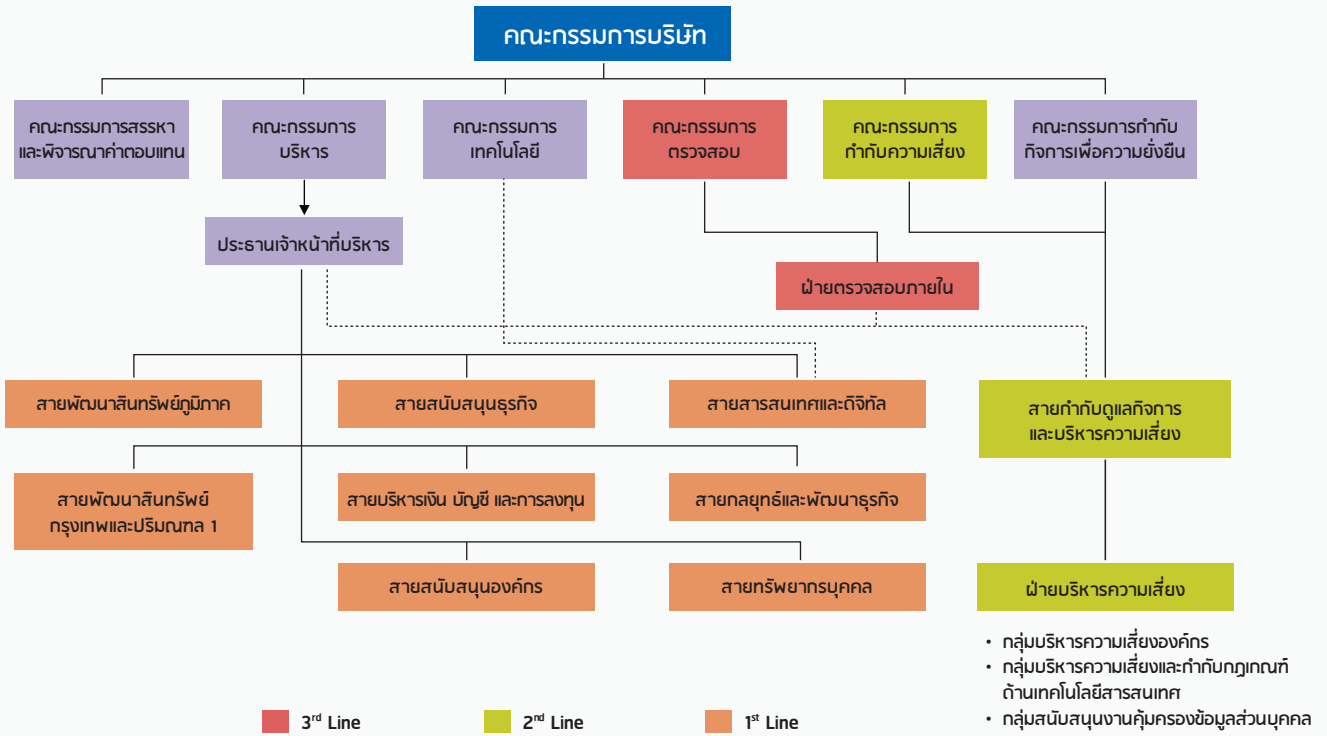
คณะกรรมการบริษัท

คณะกรรมการสรรหาและพิจารณาค่าตอบแทน

คณะกรรมการบริหาร

คณะกรรมการเทคโนโลยี

คณะกรรมการตรวจสอบ

คณะกรรมการกำกับความเสี่ยง

คณะกรรมการกำกับกิจการเพื่อความยั่งยืน

ประธานเจ้าหน้าที่บริหาร

ฝ่ายตรวจสอบภายใน

สายพัฒนาสินทรัพย์ภูมิภาค

สายสนับสนุนธุรกิจ

สายสารสนเทศและดิจิทัล

สายกำกับดูแลกิจการและบริหารความเสี่ยง

สายพัฒนาสินทรัพย์กรุงเทพและปริมณฑล 1

สายบริหารเงิน บัญชี และการลงทุน

สายกลยุทธ์และพัฒนาธุรกิจ

สายสนับสนุนองค์กร

สายทรัพยากรบุคคล

ฝ่ายบริหารความเสี่ยง

• กลุ่มบริหารความเสี่ยงองค์กร
• กลุ่มบริหารความเสี่ยงและกำกับกฎเกณฑ์ด้านเทคโนโลยีสารสนเทศ
• กลุ่มสนับสนุนงานคุ้มครองข้อมูลส่วนบุคคล

$3^{rd}$ Line
$2^{nd}$ Line
$1^{st}$ Line